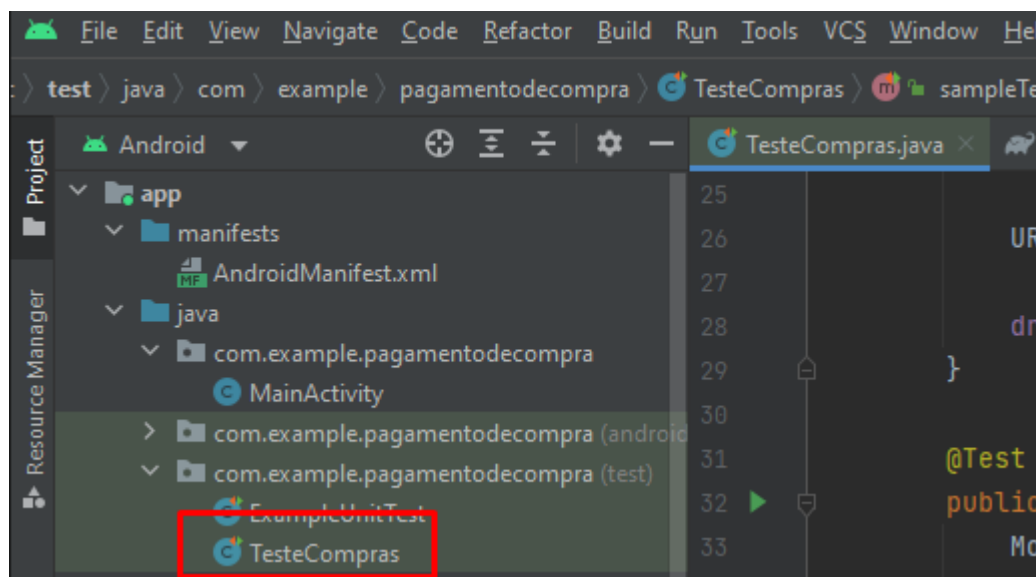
File Edit View Navigate Code Refactor Build Run Tools VCS Window He

test 〉 java 〉 com 〉 example 〉 pagamentodecompra 〉 TesteCompras 〉 sampleTe

Project

Resource Manager

Android

app
manifests
AndroidManifest.xml
java
com.example.pagamentodecompra
MainActivity
com.example.pagamentodecompra (androi
com.example.pagamentodecompra (test)
ExampleUnitTest
TesteCompras

TesteCompras.java

25
26 UR
27
28 dr
29 }
30
31 @Test
32 publi
33 Mo